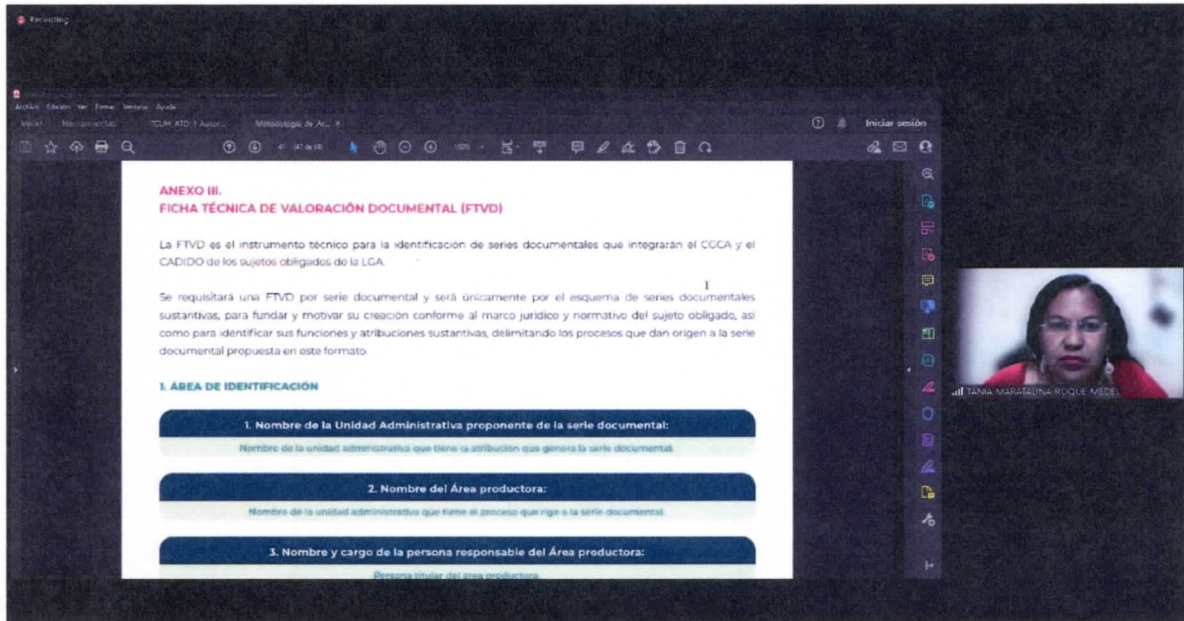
Recording

Archivo Edición Ver Firmar Ventana Ayuda

Inicio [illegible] CUH_ATD_1 Autor... Metodología de Ar... ×

Iniciar sesión

47 (47 de 18)

ANEXO III.
FICHA TÉCNICA DE VALORACIÓN DOCUMENTAL (FTVD)

La FTVD es el instrumento técnico para la identificación de series documentales que integrarán el CGCA y el CADIDO de los sujetos obligados de la LGA.

Se requisitará una FTVD por serie documental y será únicamente por el esquema de series documentales sustantivas, para fundar y motivar su creación conforme al marco jurídico y normativo del sujeto obligado, así como para identificar sus funciones y atribuciones sustantivas, delimitando los procesos que dan origen a la serie documental propuesta en este formato.

1. ÁREA DE IDENTIFICACIÓN

1. Nombre de la Unidad Administrativa proponente de la serie documental:
Nombre de la unidad administrativa que tiene la atribución que genera la serie documental.

2. Nombre del Área productora:
Nombre de la unidad administrativa que tiene el proceso que rige a la serie documental.

3. Nombre y cargo de la persona responsable del Área productora:
Persona titular del área productora.

TANIA MARATALINA ROQUE MEDE